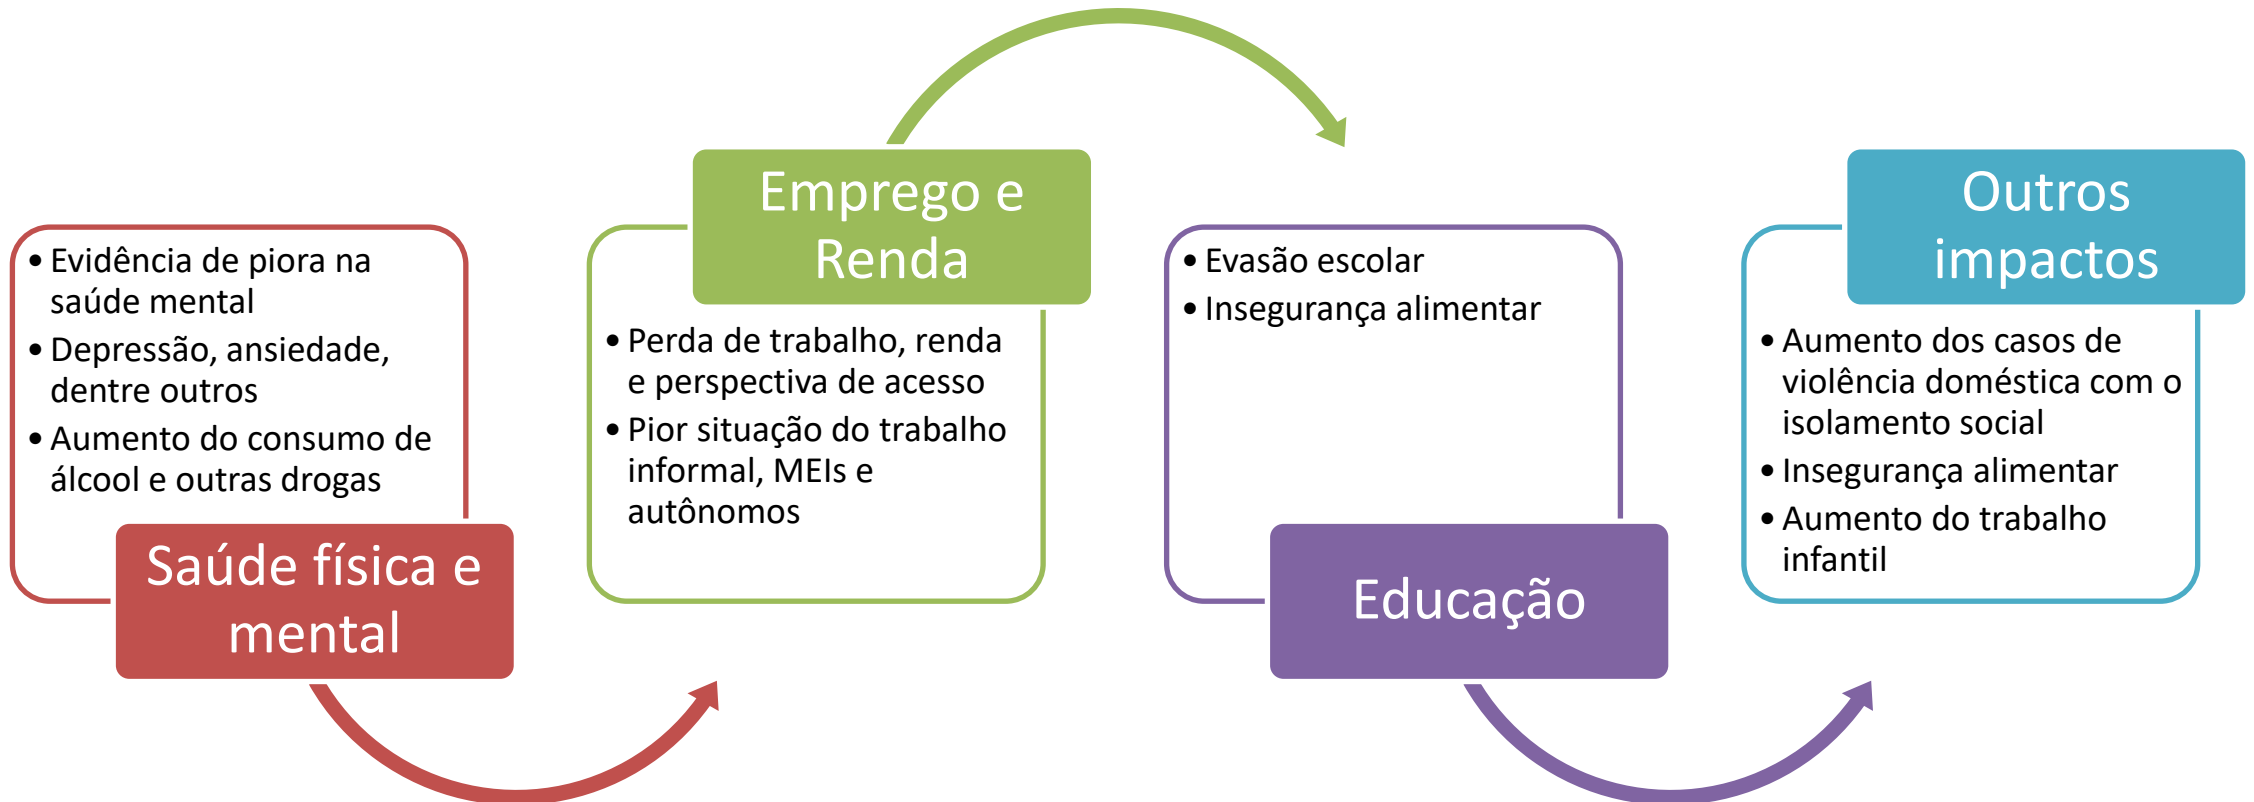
• Evidência de piora na saúde mental
• Depressão, ansiedade, dentre outros
• Aumento do consumo de álcool e outras drogas

Saúde física e mental

Emprego e Renda

• Perda de trabalho, renda e perspectiva de acesso
• Pior situação do trabalho informal, MEIs e autônomos

• Evasão escolar
• Insegurança alimentar

Educação

Outros impactos

• Aumento dos casos de violência doméstica com o isolamento social
• Insegurança alimentar
• Aumento do trabalho infantil